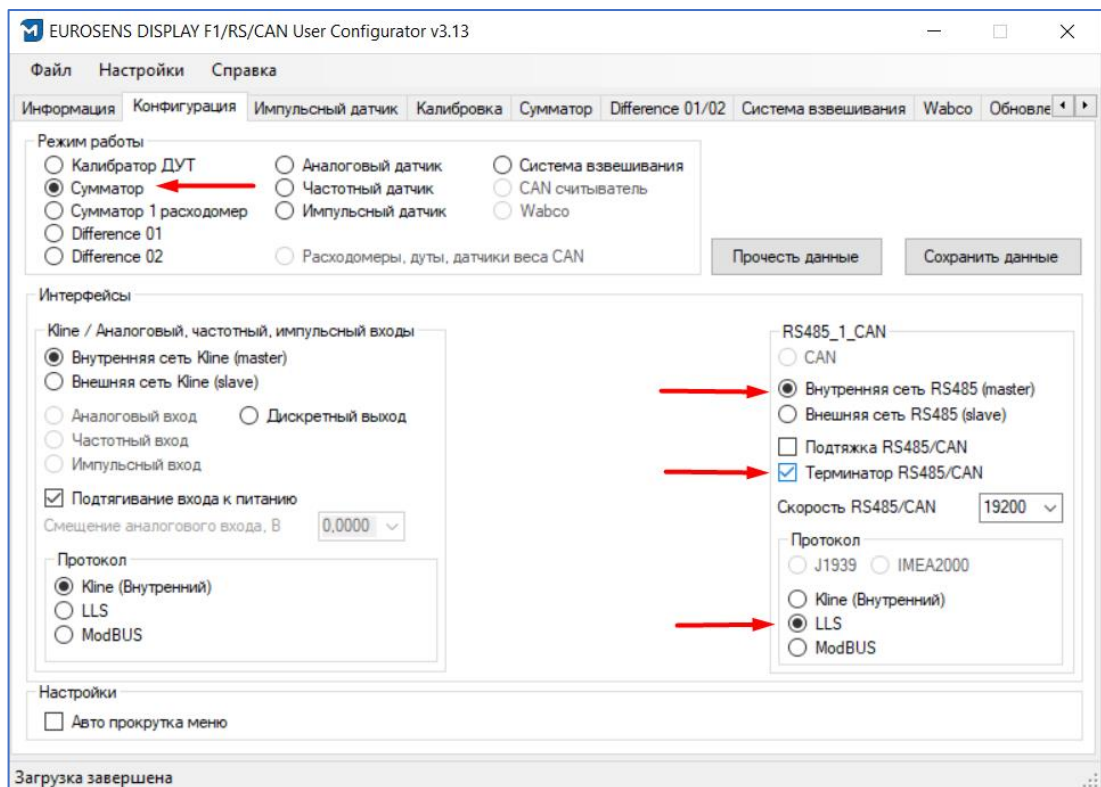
EUROSENS DISPLAY F1/RS/CAN User Configurator v3.13

Файл Настройки Справка

Информация Конфигурация Импульсный датчик Калибровка Сумматор Difference 01/02 Система взвешивания Wabco Обновле

Режим работы
Калибратор ДУТ
Сумматор
Сумматор 1 расходомер
Difference 01
Difference 02
Аналоговый датчик
Частотный датчик
Импульсный датчик
Система взвешивания
CAN считыватель
Wabco
Расходомеры, дуты, датчики веса CAN

Прочесть данные
Сохранить данные

Интерфейсы

Kline / Аналоговый, частотный, импульсный входы
Внутренняя сеть Kline (master)
Внешняя сеть Kline (slave)
Аналоговый вход
Дискретный выход
Частотный вход
Импульсный вход
Подтягивание входа к питанию
Смещение аналогового входа, В 0,0000

Протокол
Kline (Внутренний)
LLS
ModBUS

RS485_1_CAN
CAN
Внутренняя сеть RS485 (master)
Внешняя сеть RS485 (slave)
Подтяжка RS485/CAN
Терминатор RS485/CAN
Скорость RS485/CAN 19200

Протокол
J1939 IMEA2000
Kline (Внутренний)
LLS
ModBUS

Настройки
Авто прокрутка меню

Загрузка завершена